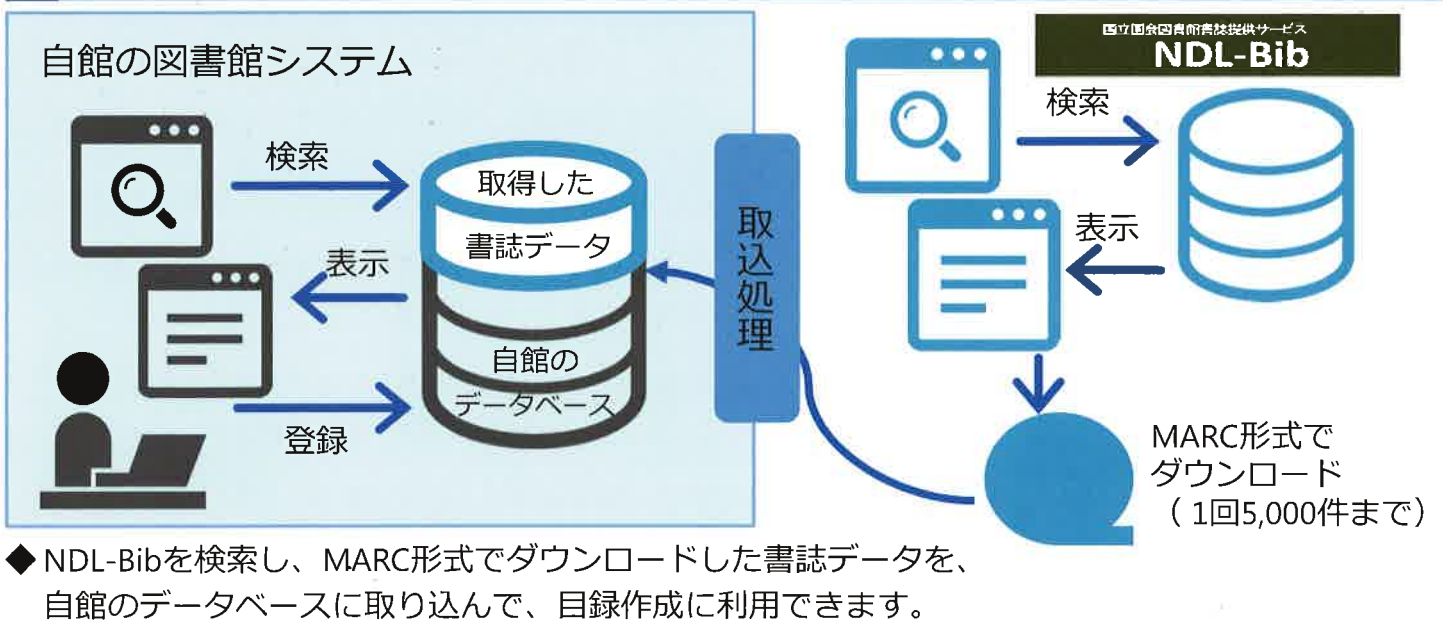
自館の図書館システム

検索

取得した

書誌データ

表示

自館の

データベース

登録

取込処理

国立国会図書館書誌提供サービス
NDL-Bib

検索

表示

MARC形式で
ダウンロード
（1回5,000件まで）

◆NDL-Bibを検索し、MARC形式でダウンロードした書誌データを、自館のデータベースに取り込んで、目録作成に利用できます。